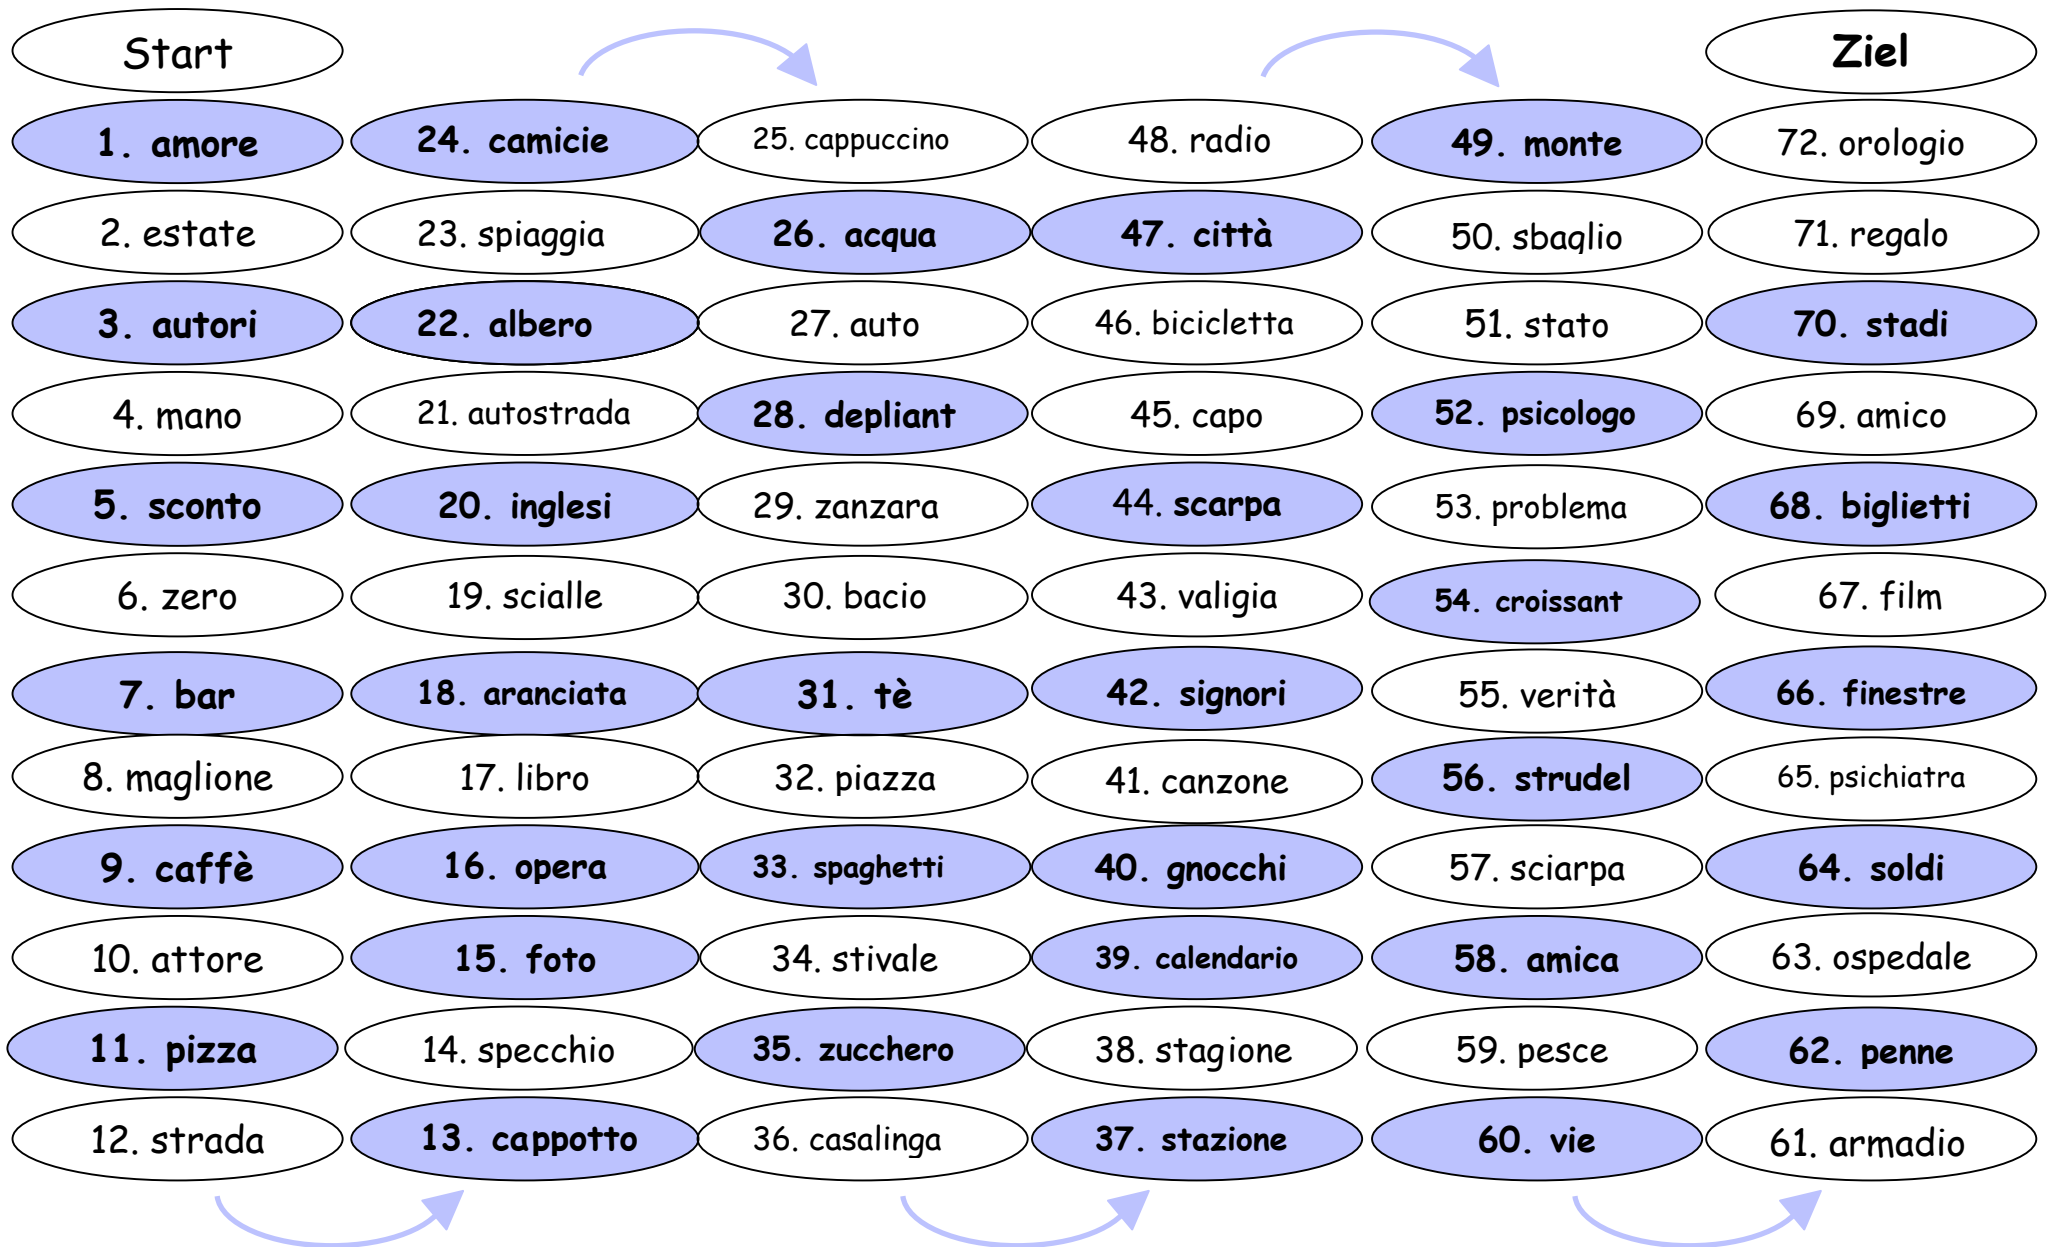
Start

1. amore
2. estate
3. autori
4. mano
5. sconto
6. zero
7. bar
8. maglione
9. caffè
10. attore
11. pizza
12. strada

24. camicie
23. spiaggia
22. albero
21. autostrada
20. inglesi
19. scialle
18. aranciata
17. libro
16. opera
15. foto
14. specchio
13. cappotto

25. cappuccino
26. acqua
27. auto
28. depliant
29. zanzara
30. bacio
31. tè
32. piazza
33. spaghetti
34. stivale
35. zucchero
36. casalinga

48. radio
47. città
46. bicicletta
45. capo
44. scarpa
43. valigia
42. signori
41. canzone
40. gnocchi
39. calendario
38. stagione
37. stazione

49. monte
50. sbaglio
51. stato
52. psicologo
53. problema
54. croissant
55. verità
56. strudel
57. sciarpa
58. amica
59. pesce
60. vie

Ziel

72. orologio
71. regalo
70. stadi
69. amico
68. biglietti
67. film
66. finestre
65. psichiatra
64. soldi
63. ospedale
62. penne
61. armadio